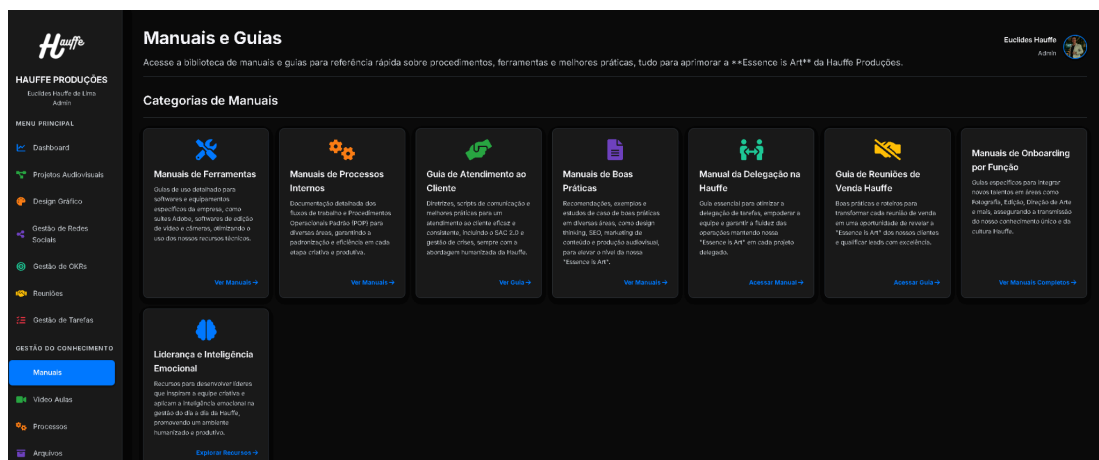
Hauffe

HAUFFE PRODUÇÕES

Euclides Hauffe de Lima
Admin

MENU PRINCIPAL

Dashboard

Projetos Audiovisuais

Design Gráfico

Gestão de Redes Sociais

Gestão de OKRs

Reuniões

Gestão de Tarefas

GESTÃO DO CONHECIMENTO

Manuais

Vídeo Aulas

Processos

Arquivos

Manuais e Guias

Acesse a biblioteca de manuais e guias para referência rápida sobre procedimentos, ferramentas e melhores práticas, tudo para aprimorar a **Essence is Art** da Hauffe Produções.

Euclides Hauffe
Admin

Categorias de Manuais

Manuais de Ferramentas

Guias de uso detalhado para softwares e equipamentos específicos da empresa, como suítes Adobe, softwares de edição de vídeo e câmeras, otimizando o uso dos nossos recursos técnicos.

Ver Manuais →

Manuais de Processos Internos

Documentação detalhada dos fluxos de trabalho e Procedimentos Operacionais Padrão (POP) para diversas áreas, garantindo a padronização e eficiência em cada etapa criativa e produtiva.

Ver Manuais →

Guia de Atendimento ao Cliente

Diretrizes, scripts de comunicação e melhores práticas para um atendimento ao cliente eficaz e consistente, incluindo o SAC 2.0 e gestão de crises, sempre com a abordagem humanizada da Hauffe.

Ver Guia →

Manuais de Boas Práticas

Recomendações, exemplos e estudos de caso de boas práticas em diversas áreas, como design thinking, SEO, marketing de conteúdo e produção audiovisual, para elevar o nível da nossa "Essence is Art".

Ver Manuais →

Manual da Delegação na Hauffe

Guia essencial para otimizar a delegação de tarefas, empoderar a equipe e garantir a fluidez das operações mantendo nossa "Essence is Art" em cada projeto delegado.

Acessar Manual →

Guia de Reuniões de Venda Hauffe

Boas práticas e roteiros para transformar cada reunião de venda em uma oportunidade de revelar a "Essence is Art" dos nossos clientes e qualificar leads com excelência.

Acessar Guia →

Manuais de Onboarding por Função

Guias específicos para integrar novos talentos em áreas como Fotografia, Edição, Direção de Arte e mais, assegurando a transmissão do nosso conhecimento único e da cultura Hauffe.

Ver Manuais Completos →

Liderança e Inteligência Emocional

Recursos para desenvolver líderes que inspiram a equipe criativa e aplicam a Inteligência emocional na gestão do dia a dia da Hauffe, promovendo um ambiente humanizado e produtivo.

Explorar Recursos →